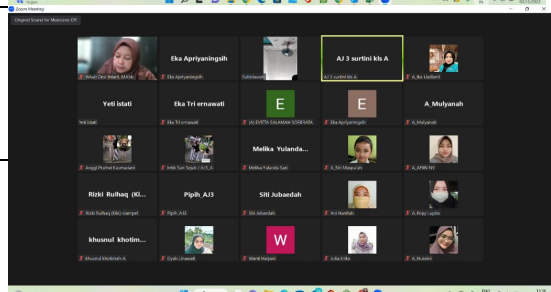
Zoom Meeting

Original Sound for Musicians: Off

Eka Apriyaningsih

AJ 3 surtini kls A

Yeti istati

Eka Tri ernawati

E

E

A_Mulyanah

Melika Yulanda...

Rizki Rulhaq (Ki)...

Pipih_AJ3

Siti Jubaedah

khusnul khotim...

W

Wiwin Dwi Irianti, M.Kes

Eka Apriyaningsih

Sulistiawati

AJ 3 surtini kls A

A_Ike Lisdiani

Yeti istati

Eka Tri ernawati

(A) EVITA SALAMAH SOBEHATA

Eka Apriyaningsih

A_Mulyanah

Anggi Pratiwi Kusmawati

Intik Sari Sopah_A (3)_A

Melika Yulanda Sari

A_Siti Maysuroh

A_APRILYAY

Rizki Rulhaq (Kiki) stampel

Pipih_AJ3

Siti Jubaedah

Ani Hanifah

A_Popy Lupita

khusnul khotimah A.

Oyoh Linawati

Wardi Harjani

Julia Erika

A_Nuraini